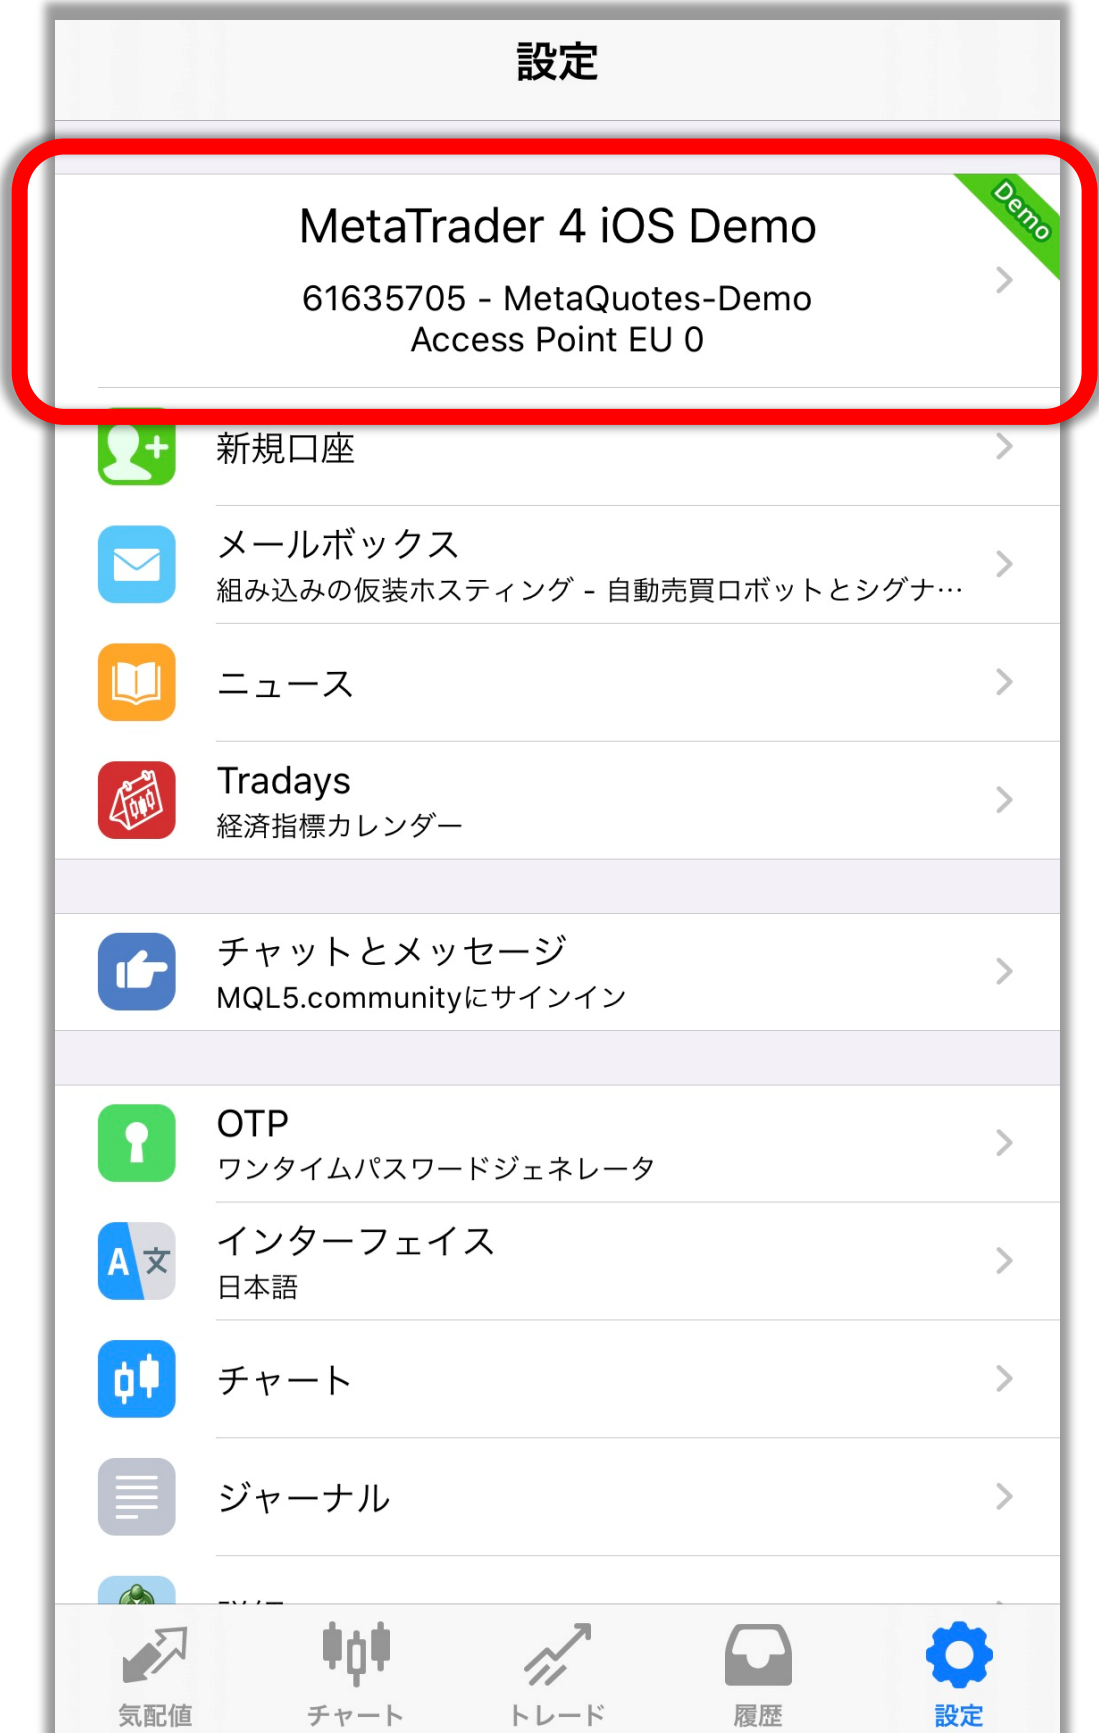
設定

MetaTrader 4 iOS Demo

61635705 - MetaQuotes-Demo
Access Point EU 0

Demo

新規口座

メールボックス
組み込みの仮装ホスティング - 自動売買ロボットとシグナ…

ニュース

Tradays
経済指標カレンダー

チャットとメッセージ
MQL5.communityにサインイン

OTP
ワンタイムパスワードジェネレータ

インターフェイス
日本語

チャート

ジャーナル

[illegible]

気配値 チャート トレード 履歴 設定